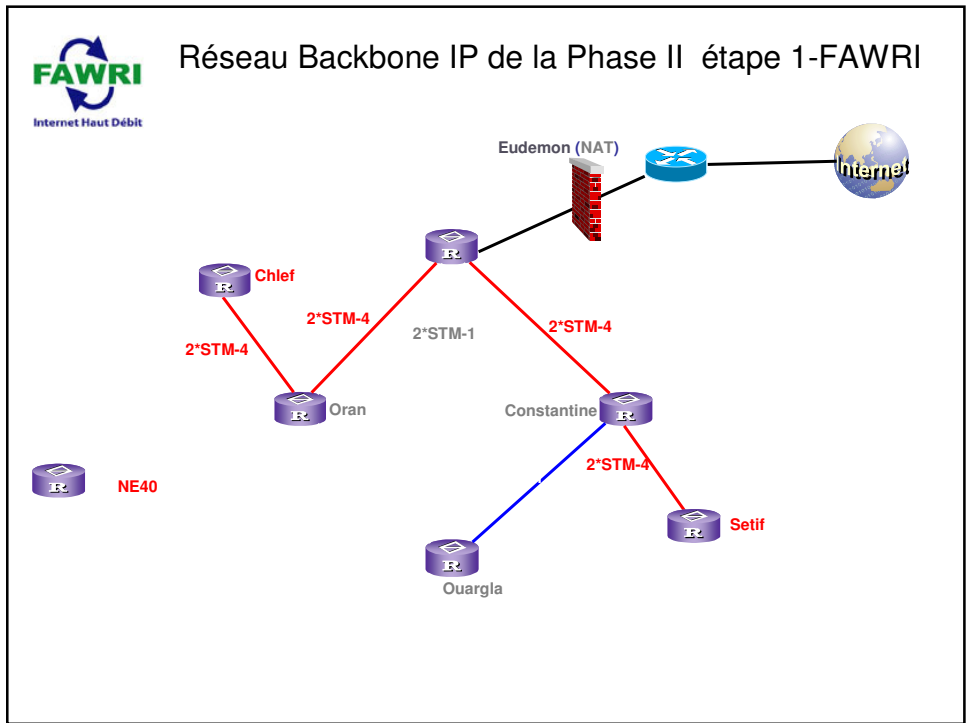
FAWRI
Internet Haut Débit

Réseau Backbone IP de la Phase II étape 1-FAWRI

Eudemon (NAT)

Internet

R

R Chlef

2*STM-4

2*STM-4

2*STM-1

2*STM-4

R Oran

Constantine R

R NE40

2*STM-4

R Setif

R Ouargla